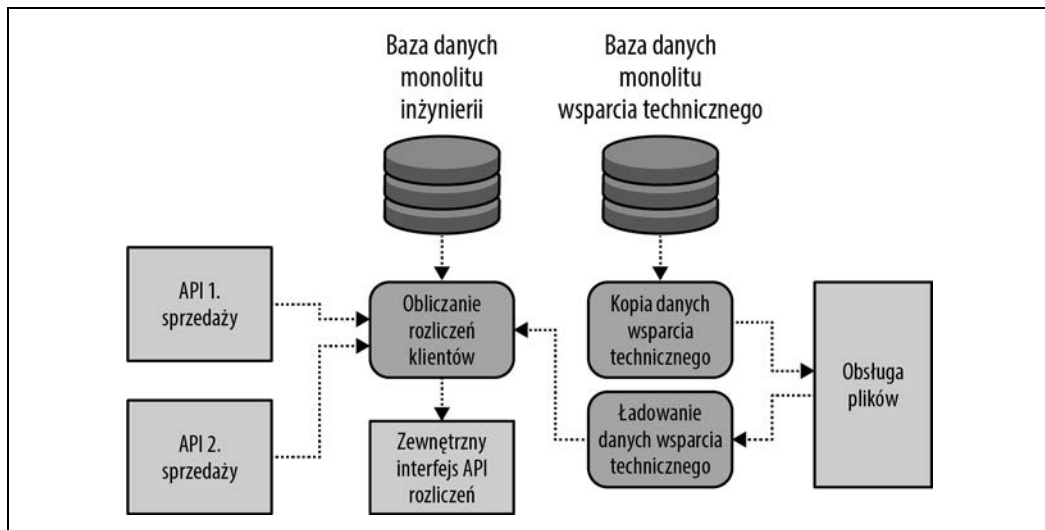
Baza danych monolitu inżynierii

Baza danych monolitu wsparcia technicznego

API 1. sprzedaży

Obliczanie rozliczeń klientów

Kopia danych wsparcia technicznego

Obsługa plików

Ładowanie danych wsparcia technicznego

API 2. sprzedaży

Zewnętrzny interfejs API rozliczeń